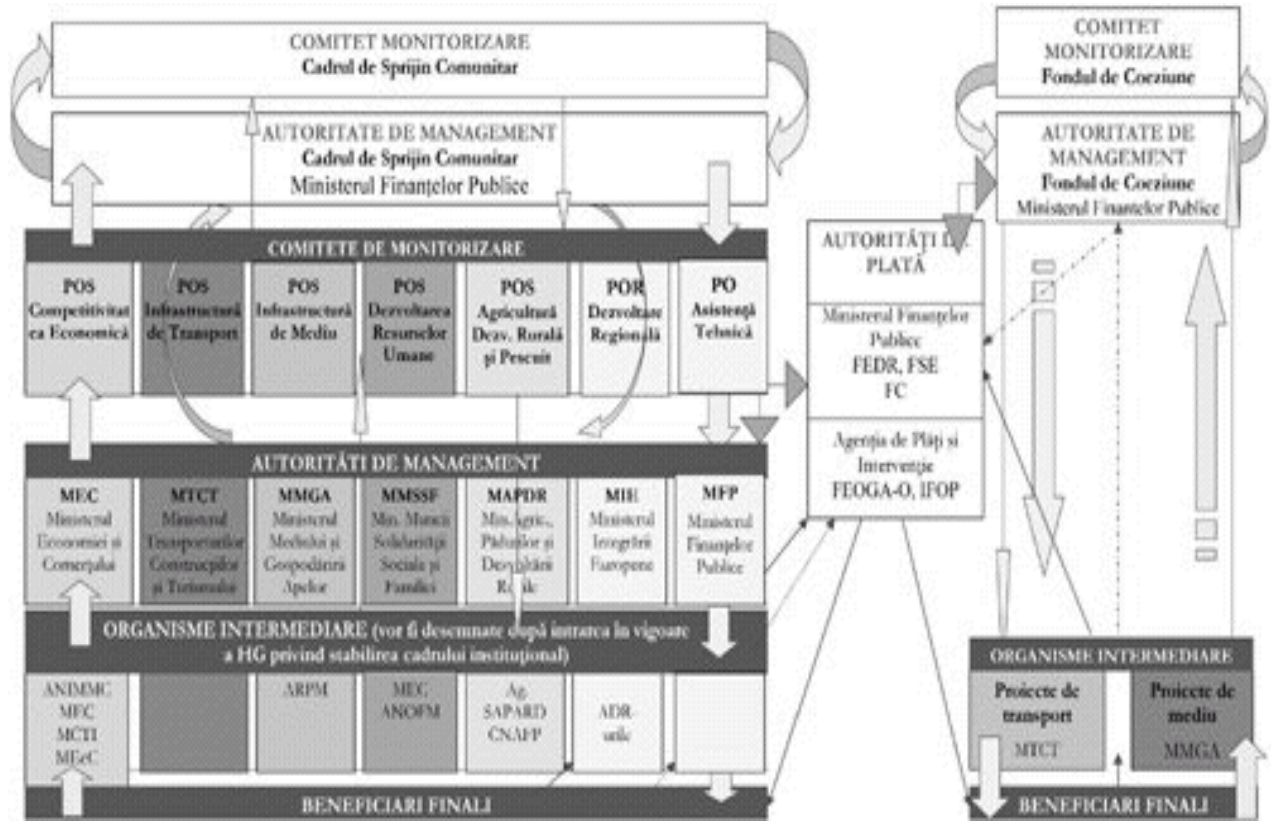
COMITET MONITORIZARE
Cadrul de Sprijin Comunitar

AUTORITATE DE MANAGEMENT
Cadrul de Sprijin Comunitar
Ministerul Finanțelor Publice

COMITETE DE MONITORIZARE

POS Competitivitatea Economică

POS Infrastructură de Transport

POS Infrastructură de Mediu

POS Dezvoltarea Resurselor Umane

POS Agricultură Dezv. Rurală și Pescuit

POR Dezvoltare Regională

PO Asistență Tehnică

AUTORITĂȚI DE MANAGEMENT

MEC Ministerul Economiei și Comerțului

MTCT Ministerul Transporturilor Construcțiilor și Turismului

MMGA Ministerul Mediului și Gospodăririi Apelor

MMSSF Min. Muncii Solidarității Sociale și Familiei

MAPDR Min. Agric., Pădurilor și Dezvoltării Rurale

MIE Ministerul Integrării Europene

MFP Ministerul Finanțelor Publice

ORGANISME INTERMEDIARE (vor fi desemnate după intrarea în vigoare a HG privind stabilirea cadrului instituțional)

ANIMMC MFC MCTI MEeC

ARPM

MEC ANOFM

Ag. SAPARD CNAFP

ADR-urile

BENEFICIARI FINALI

AUTORITĂȚI DE PLATĂ

Ministerul Finanțelor Publice
FEDR, FSE
FC

Agenția de Plăți și Intervenție
FEOGA-O, IFOP

COMITET MONITORIZARE
Fondul de Coeziune

AUTORITATE DE MANAGEMENT
Fondul de Coeziune
Ministerul Finanțelor Publice

ORGANISME INTERMEDIARE

Proiecte de transport
MTCT

Proiecte de mediu
MMGA

BENEFICIARI FINALI